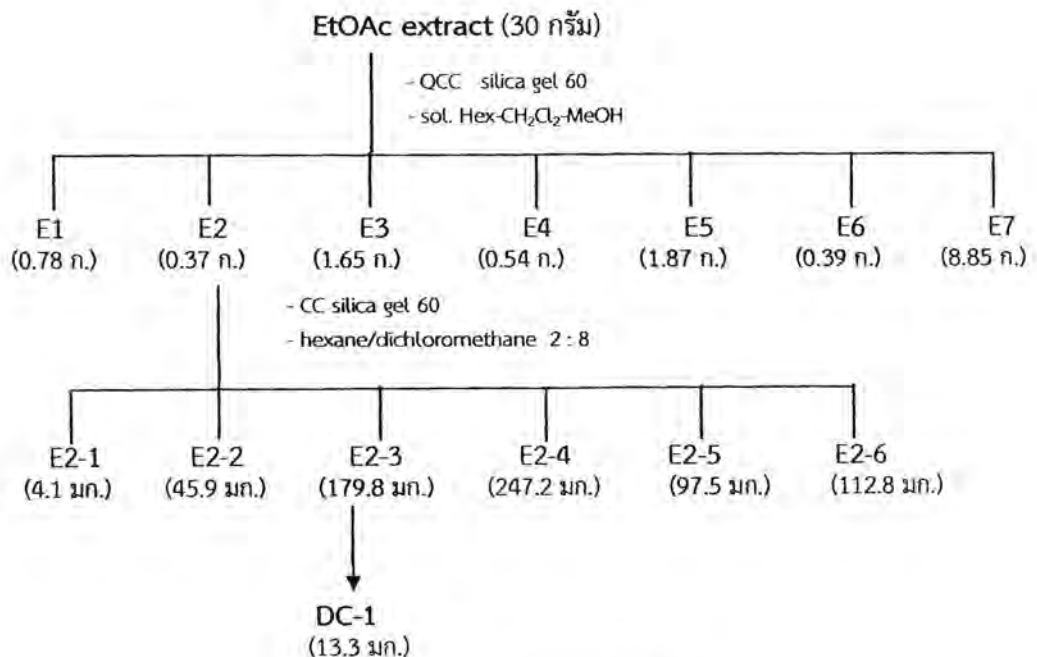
EtOAc extract (30 กรัม)

- QCC silica gel 60
- sol. Hex-$CH_2Cl_2$-MeOH

E1 (0.78 ก.)
E2 (0.37 ก.)
E3 (1.65 ก.)
E4 (0.54 ก.)
E5 (1.87 ก.)
E6 (0.39 ก.)
E7 (8.85 ก.)

- CC silica gel 60
- hexane/dichloromethane 2 : 8

E2-1 (4.1 มก.)
E2-2 (45.9 มก.)
E2-3 (179.8 มก.)
E2-4 (247.2 มก.)
E2-5 (97.5 มก.)
E2-6 (112.8 มก.)

DC-1 (13.3 มก.)